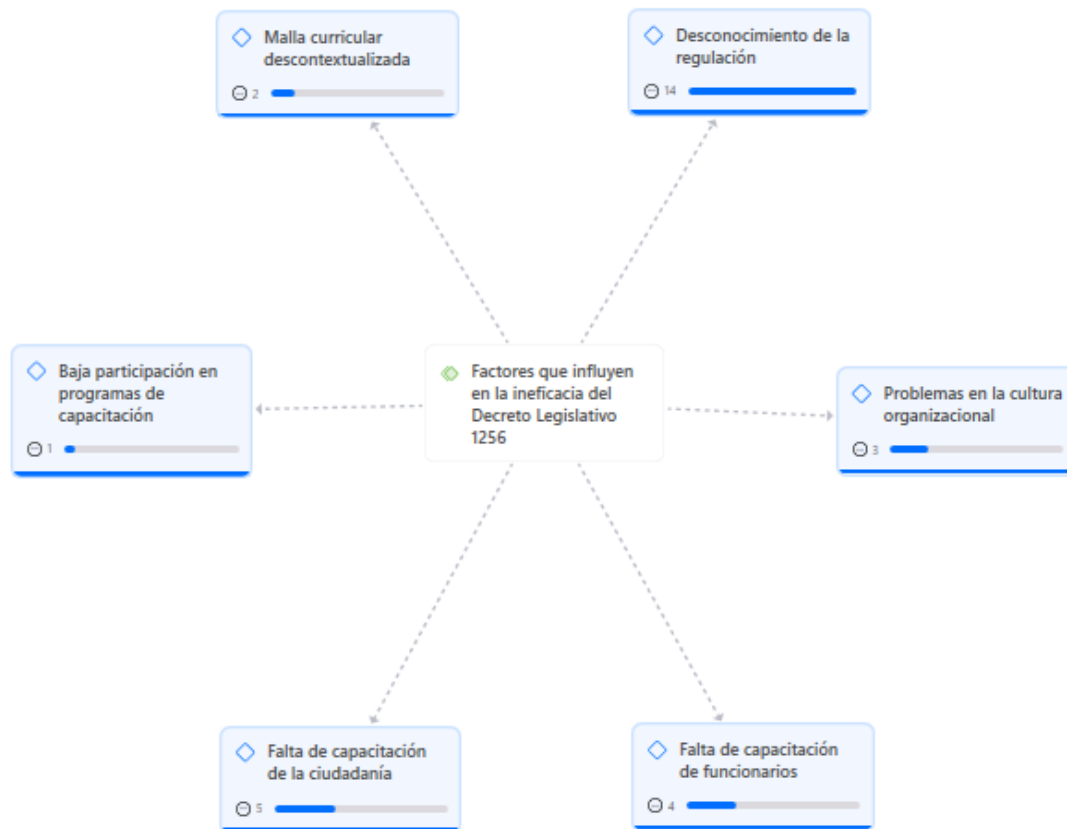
Malla curricular descontextualizada

2

Desconocimiento de la regulación

14

Baja participación en programas de capacitación

1

Factores que influyen en la ineficacia del Decreto Legislativo 1256

Problemas en la cultura organizacional

3

Falta de capacitación de la ciudadanía

5

Falta de capacitación de funcionarios

4